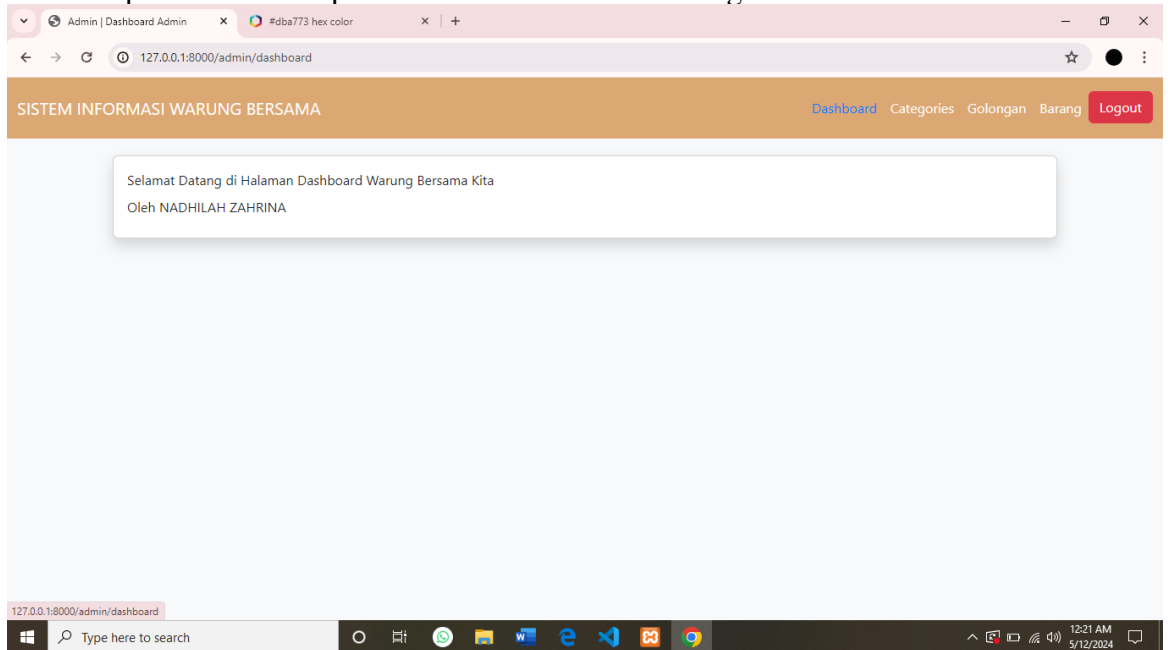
Admin | Dashboard Admin
#dba773 hex color
127.0.0.1:8000/admin/dashboard

SISTEM INFORMASI WARUNG BERSAMA
Dashboard Categories Golongan Barang Logout

Selamat Datang di Halaman Dashboard Warung Bersama Kita
Oleh NADHILAH ZAHRINA

127.0.0.1:8000/admin/dashboard
Type here to search
12:21 AM
5/12/2024